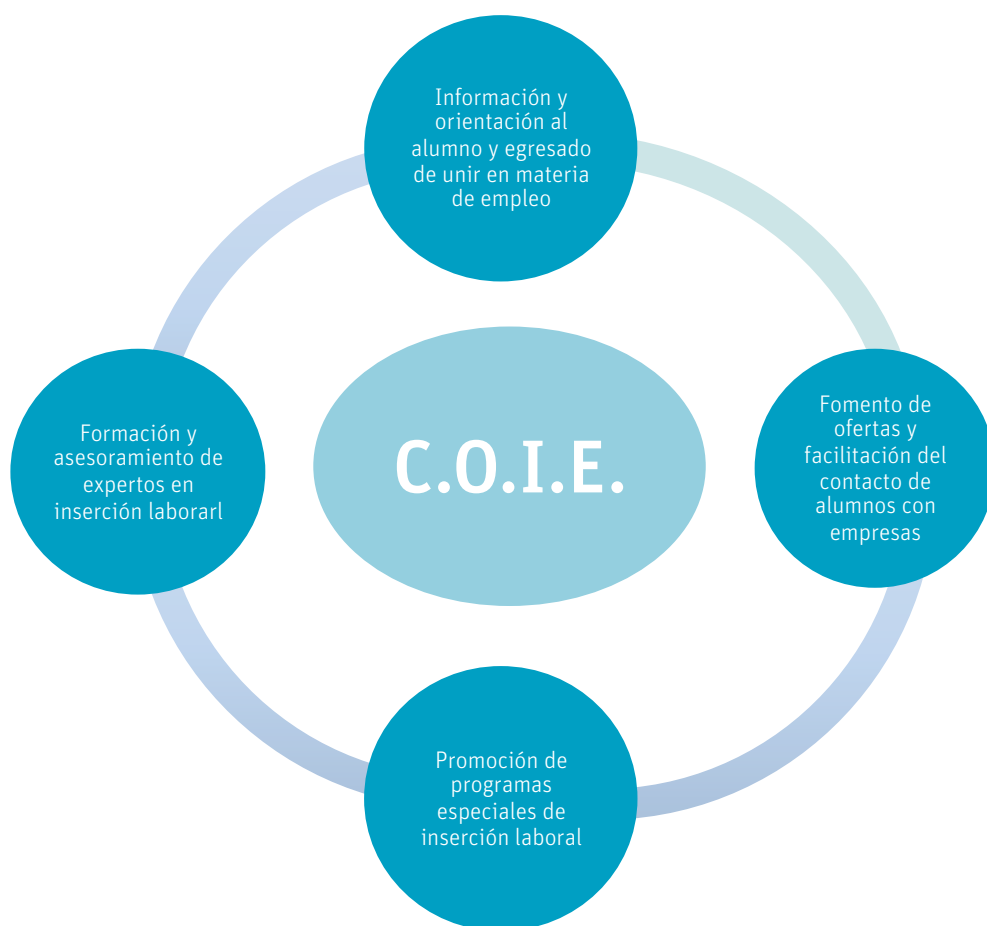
Información y orientación al alumno y egresado de unir en materia de empleo

Formación y asesoramiento de expertos en inserción laborarl

C.O.I.E.

Fomento de ofertas y facilitación del contacto de alumnos con empresas

Promoción de programas especiales de inserción laboral